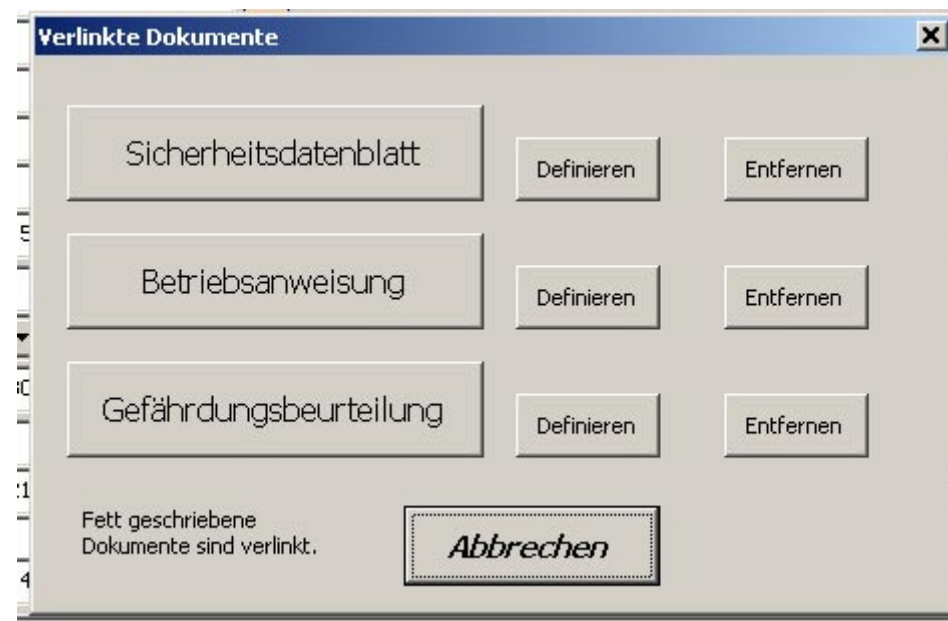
Verlinkte Dokumente

Sicherheitsdatenblatt
Definieren
Entfernen

Betriebsanweisung
Definieren
Entfernen

Gefährdungsbeurteilung
Definieren
Entfernen

Fett geschriebene Dokumente sind verlinkt.

Abbrechen